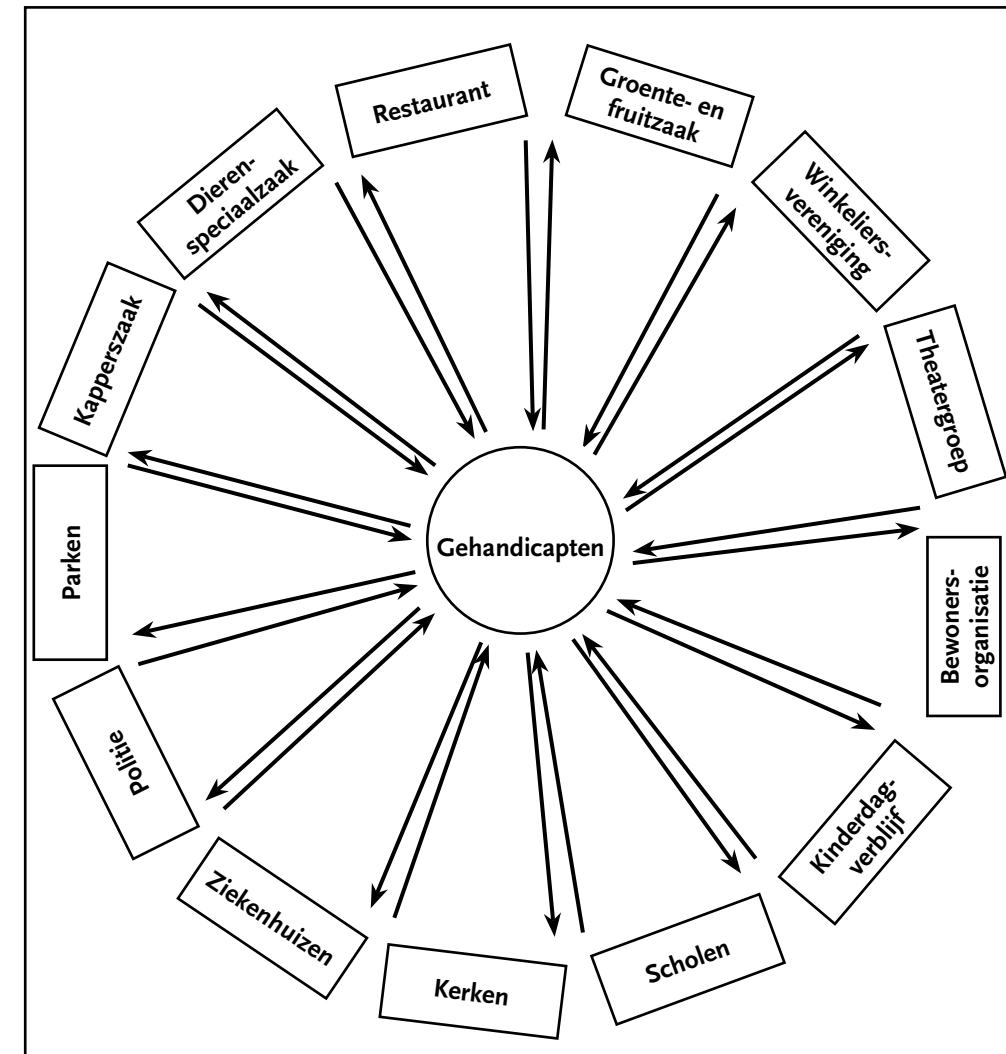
Gehandicapten

Restaurant

Groente- en fruitzaak

Winkeliers-vereniging

Theatergroep

Bewoners-organisatie

Kinderdag-verblijf

Scholen

Kerken

Ziekenhuizen

Politie

Parken

Kapperszaak

Dieren-speciaalzaak